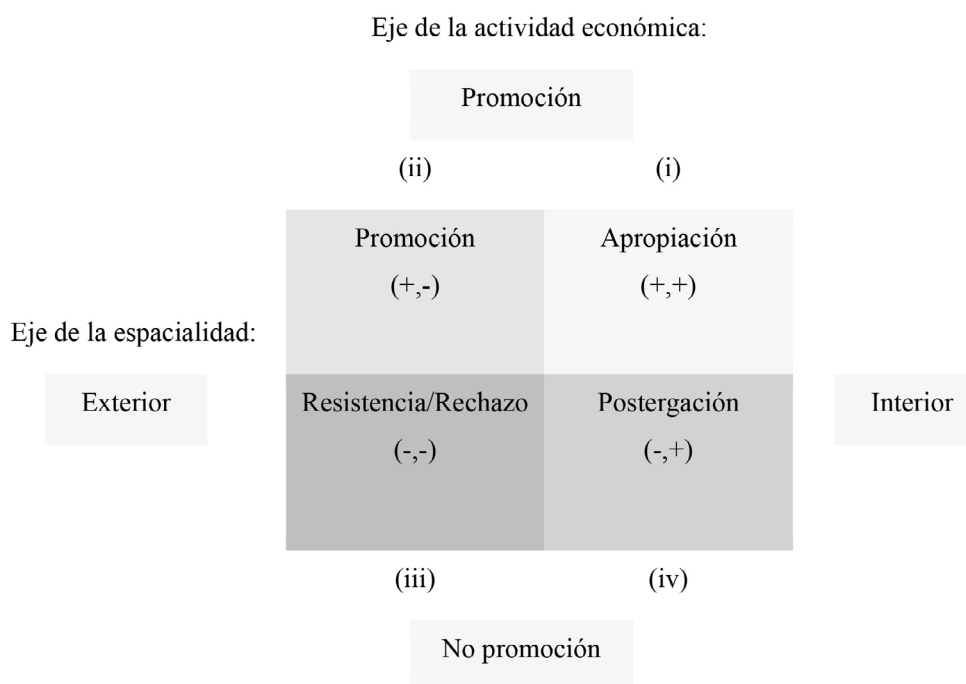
Eje de la actividad económica:

Promoción

(ii)

(i)

Promoción
(+,-)

Apropiación
(+,+)

Eje de la espacialidad:

Exterior

Resistencia/Rechazo
(-,-)

Postergación
(-,+)

Interior

(iii)

(iv)

No promoción